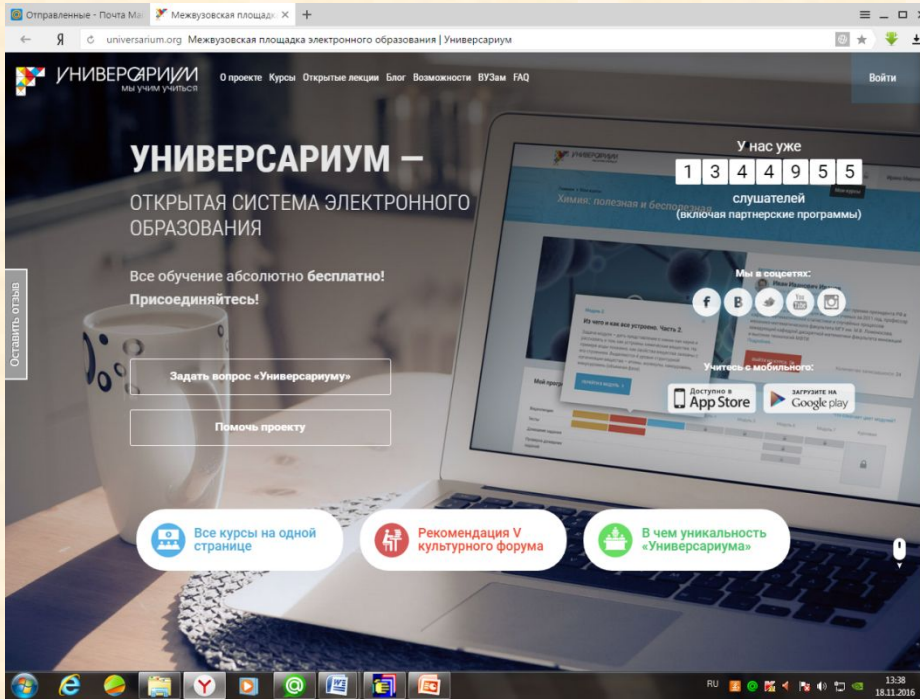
Отправленные - Почта Ма | Межвузовская площадк ×  +

Я  universarium.org Межвузовская площадка электронного образования | Универсариум

УНИВЕРСАРИУМ
мы учим учиться

О проекте Курсы Открытые лекции Блог Возможности ВУЗам FAQ

Войти

УНИВЕРСАРИУМ –
ОТКРЫТАЯ СИСТЕМА ЭЛЕКТРОННОГО ОБРАЗОВАНИЯ

Все обучение абсолютно бесплатно!
Присоединяйтесь!

Задать вопрос «Универсариуму»

Помочь проекту

У нас уже
1 3 4 4 9 5 5
слушателей
(включая партнерские программы)

Химия: полезная и бесполезная

Мы в соцсетях:

Учитесь с мобильного:

Доступно в App Store

ЗАГРУЗИТЕ НА Google play

Оставить отзыв

Все курсы на одной странице

Рекомендация V культурного форума

В чем уникальность «Универсариума»

RU 13:38 18.11.2016